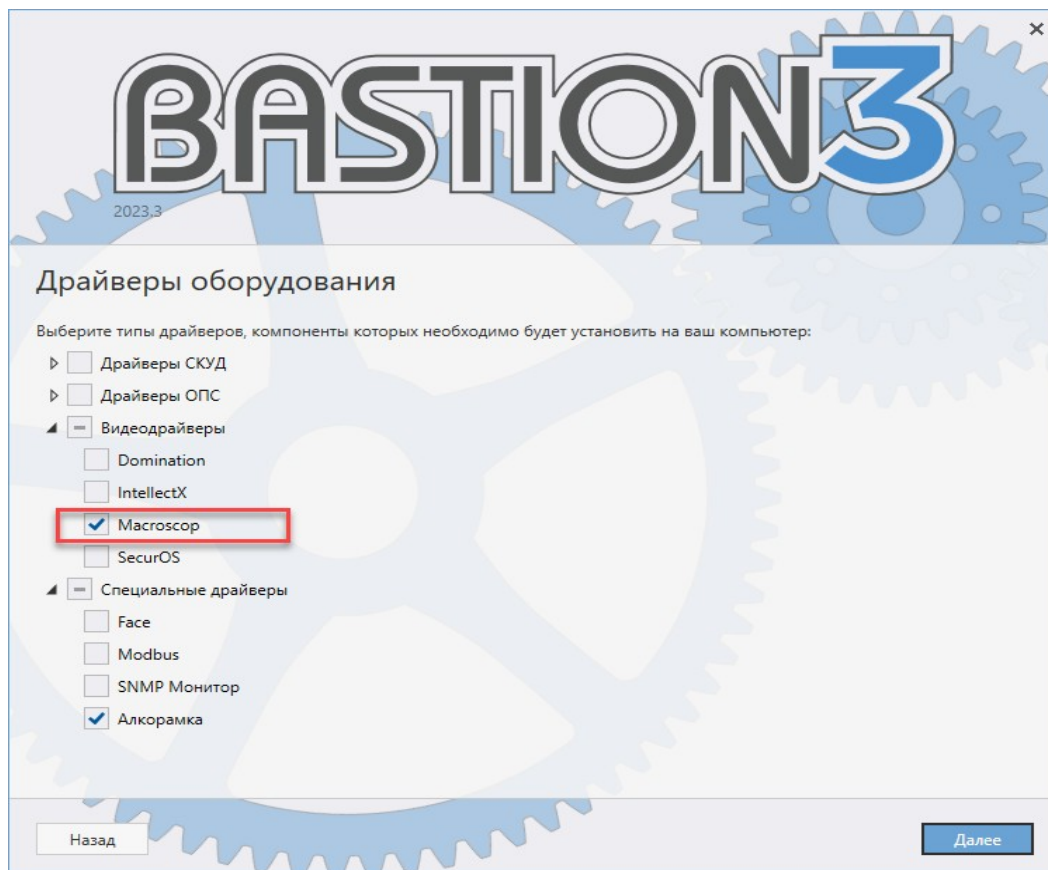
×

BASTION3

2023.3

Драйверы оборудования

Выберите типы драйверов, компоненты которых необходимо будет установить на ваш компьютер:

Драйверы СКУД

Драйверы ОПС

Видеодрайверы

Domination

IntellectX

Macroscop

SecurOS

Специальные драйверы

Face

Modbus

SNMP Монитор

Алкорамка

Назад

Далее